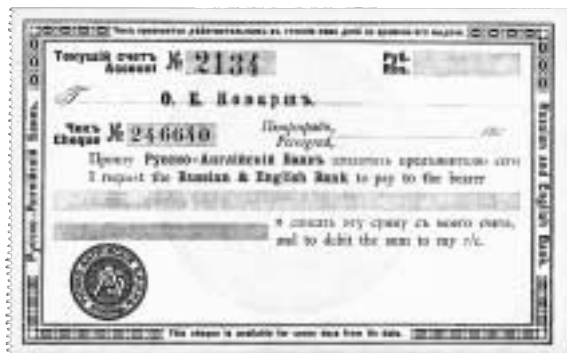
Чекъ принимается дѣйствительнымъ въ теченіе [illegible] дней со времени его выдачи

Текущій счетъ
Account
№ 2134

Руб.
Rbls.

Г. О. К. Ковари.

Чекъ
Cheque
№ 246640

Петроградъ, 191
Petrograd,

Прошу Русско-Англійскій Банкъ уплатить предъявителю сего
I request the Russian & English Bank to pay to the bearer

и списать эту сумму съ моего счета.
and to debit the sum to my a/c.

Русско-Англійскій Банкъ.

Russian and English Bank.

This cheque is available for seven days from its date.